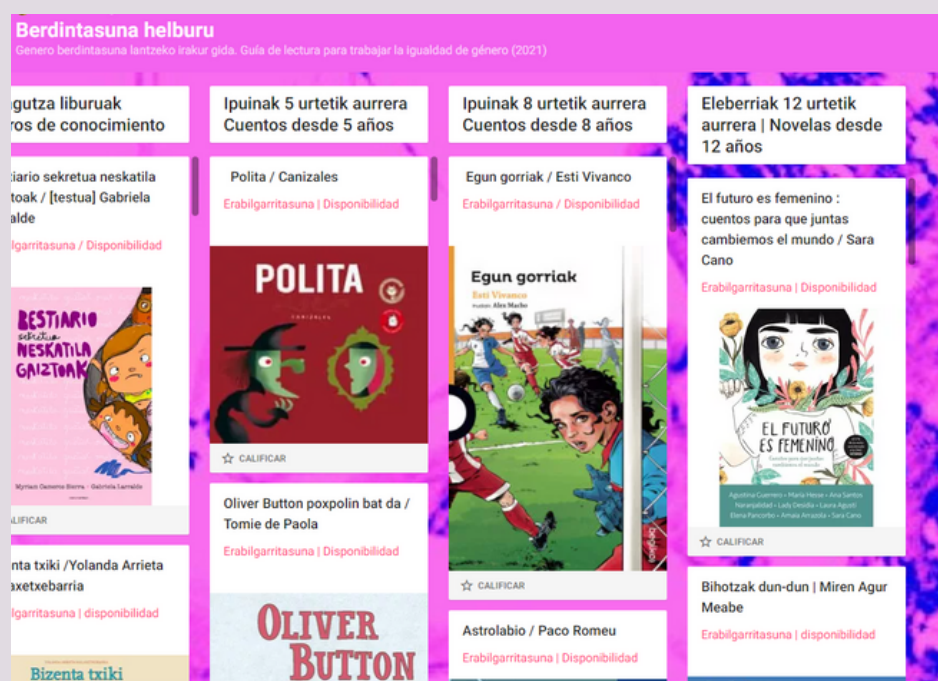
Berdintasuna helburu
Genero berdintasuna lantzeko irakur gida. Guía de lectura para trabajar la igualdad de género (2021)

agutza liburuak
ros de conocimiento

tiario sekretua neskatila toak / [testua] Gabriela alde
lgarritasuna / Disponibilidad
BESTIARIO sekretua NESKATILA GAIZTOAK
Myriam Cameros Sierra · Gabriela Larralde
ALIFICAR

nta txiki /Yolanda Arrieta axetxebarria
lgarritasuna | disponibilidad
Bizenta txiki

Ipuinak 5 urtetik aurrera
Cuentos desde 5 años

Polita / Canizales
Erabilgarritasuna | Disponibilidad
POLITA
CALIFICAR

Oliver Button poxpolin bat da / Tomie de Paola
Erabilgarritasuna | Disponibilidad
OLIVER BUTTON

Ipuinak 8 urtetik aurrera
Cuentos desde 8 años

Egun gorriak / Esti Vivanco
Erabilgarritasuna | Disponibilidad
Egun gorriak
Esti Vivanco
Alex Macho
CALIFICAR

Astrolabio / Paco Romeu
Erabilgarritasuna | Disponibilidad

Eleberriak 12 urtetik aurrera | Novelas desde 12 años

El futuro es femenino : cuentos para que juntas cambiemos el mundo / Sara Cano
Erabilgarritasuna | Disponibilidad
EL FUTURO ES FEMENINO
Agustina Guerrero · María Hesse · Ana Santos · Naranjalidad · Lady Desidia · Laura Agustí · Elena Pancorbo · Amaia Arrazola · Sara Cano
CALIFICAR

Bihotzak dun-dun | Miren Agur Meabe
Erabilgarritasuna | disponibilidad